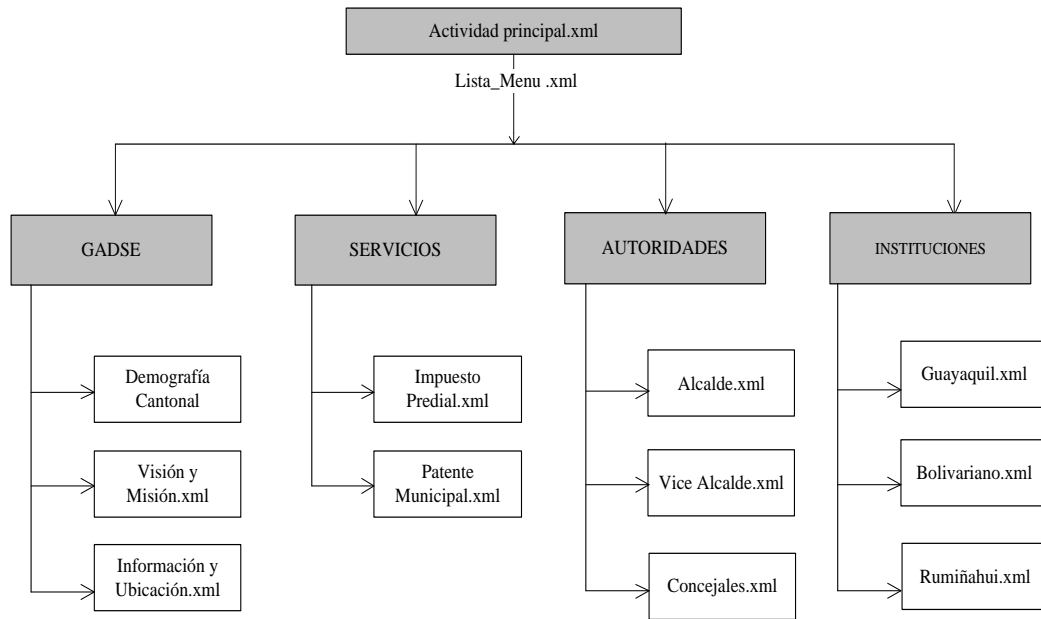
Actividad principal.xml

Lista_Menu .xml

GADSE

Demografía Cantonal

Visión y Misión.xml

Información y Ubicación.xml

SERVICIOS

Impuesto Predial.xml

Patente Municipal.xml

AUTORIDADES

Alcalde.xml

Vice Alcalde.xml

Concejales.xml

INSTITUCIONES

Guayaquil.xml

Bolivariano.xml

Rumiñahui.xml